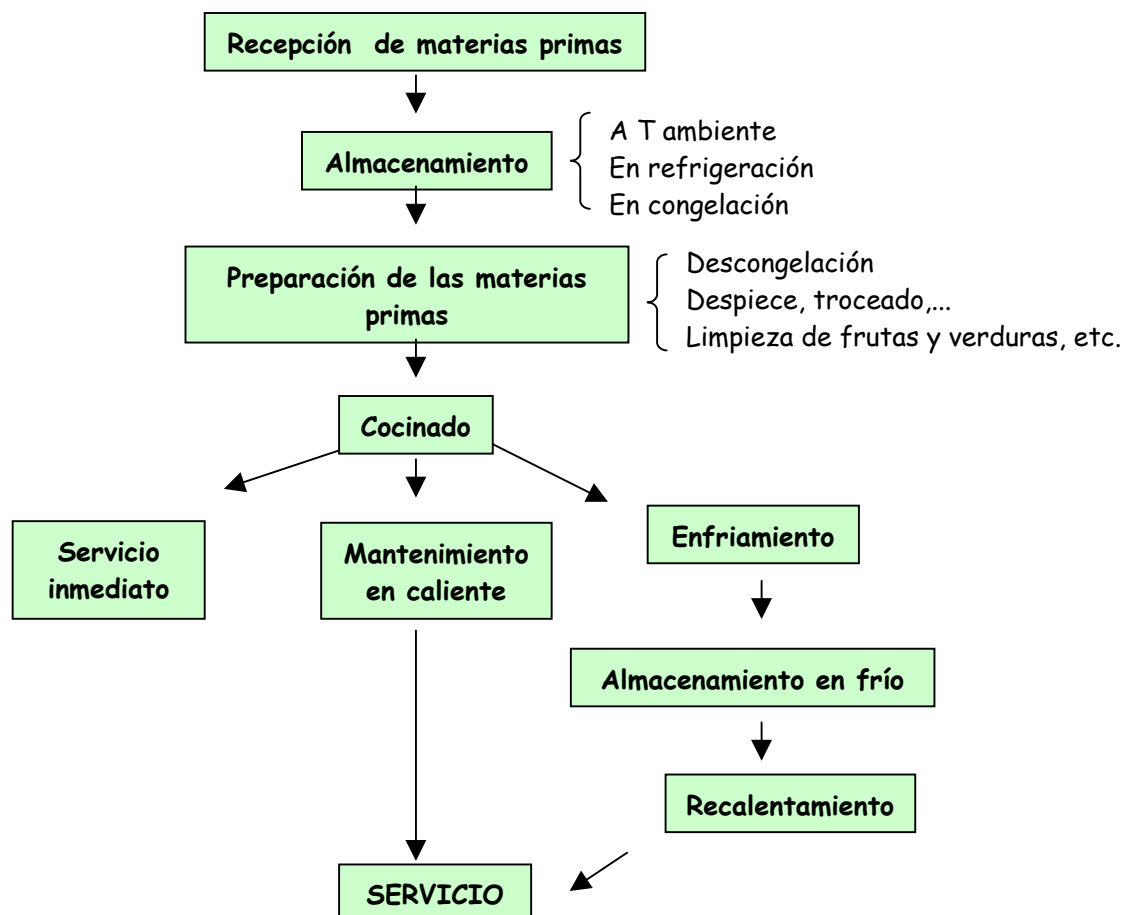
Recepción de materias primas

Almacenamiento

A T ambiente
En refrigeración
En congelación

Preparación de las materias primas

Descongelación
Despiece, troceado,...
Limpieza de frutas y verduras, etc.

Cocinado

Servicio inmediato

Mantenimiento en caliente

Enfriamiento

Almacenamiento en frío

Recalentamiento

SERVICIO